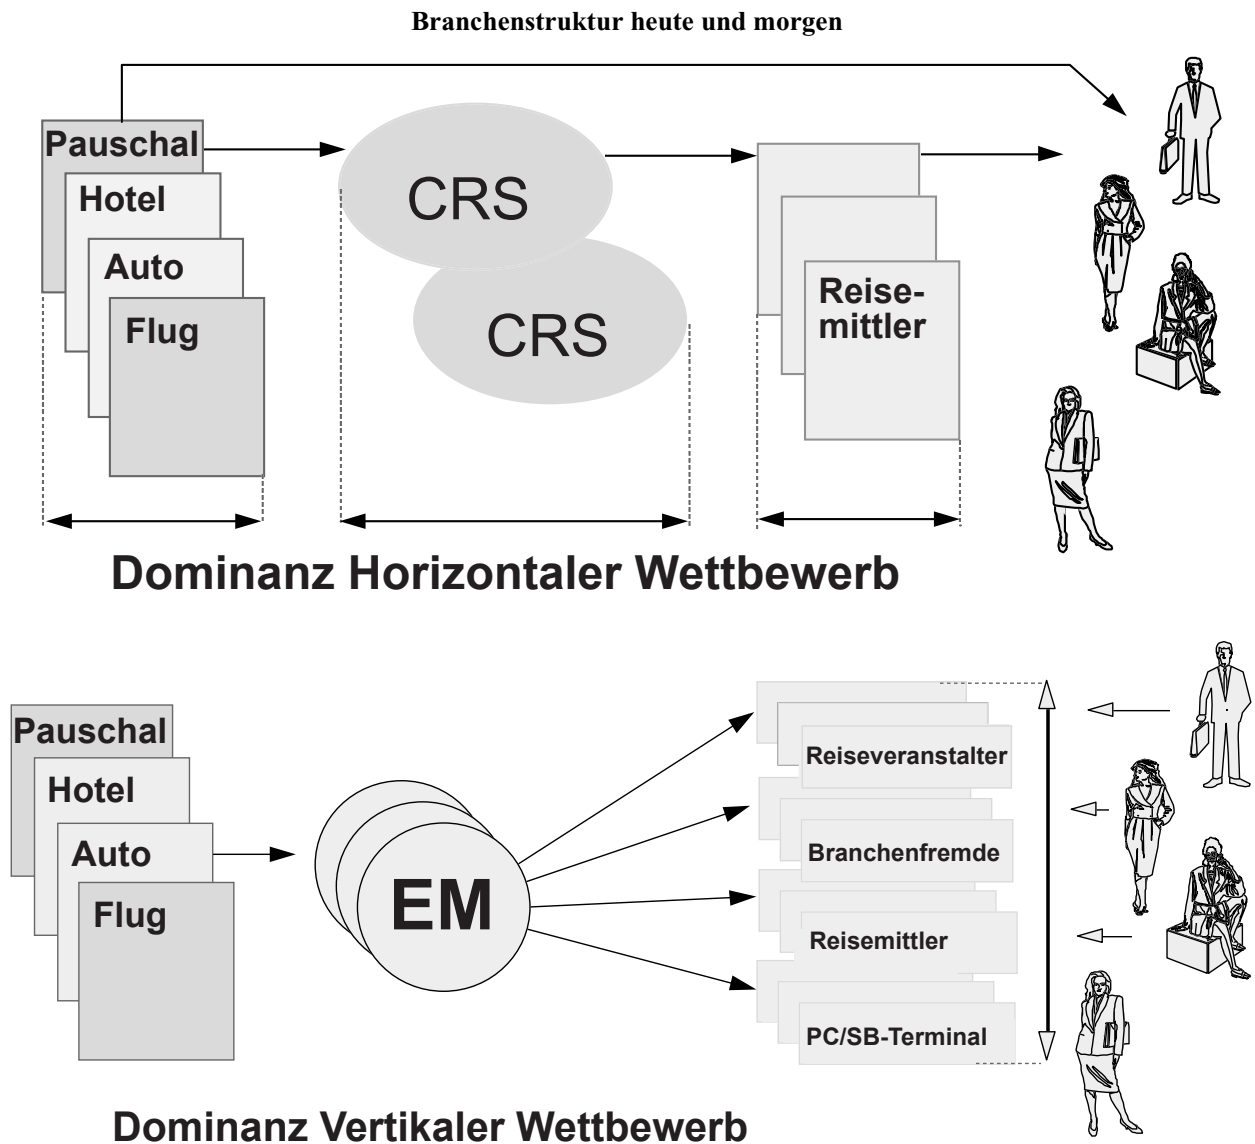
Branchenstruktur heute und morgen

Pauschal
Hotel
Auto
Flug

CRS
CRS

Reisemittler

Dominanz Horizontaler Wettbewerb

Pauschal
Hotel
Auto
Flug

EM

Reiseveranstalter
Branchenfremde
Reisemittler
PC/SB-Terminal

Dominanz Vertikaler Wettbewerb